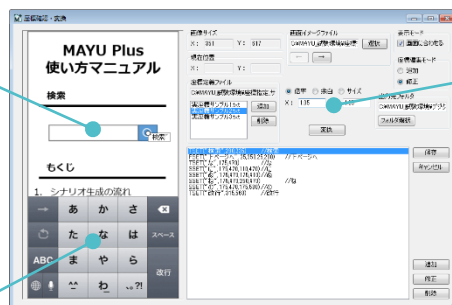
画面編集・変換

MAYU Plus
使い方マニュアル

検索

検索

もくじ

1. シナリオ生成の流れ

→ あ か さ ⌫
↺ た な は スペース
ABC ま や ら
改行
^^ わ 、。?!

画面サイズ
X： 357 Y： 637
現在位置
X： Y：
画面定義ファイル
C:¥MAYU_部品定義¥画面定義サンプル
画面定義サンプル1.txt
画面定義サンプル2.txt
画面定義サンプル3.txt
追加
削除

画面イメージファイル
C:¥MAYU_部品定義¥画像
選択
← →

表示モード
画面に合わせる
座標指定モード
○ 原点
● 相対

● 座標 ○ 項目 ○ サイズ
X： 135
変換

出力先フォルダ
C:¥MAYU_部品定義¥出力
フォルダ選択

保存
キャンセル
追加
修正
削除